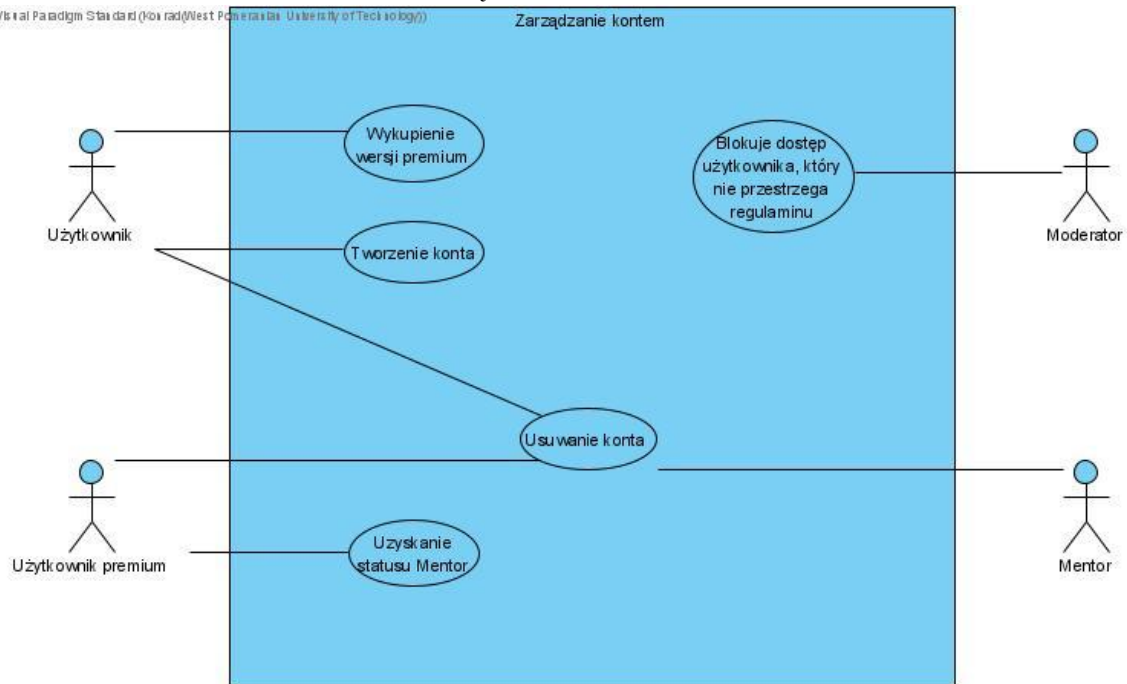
Visual Paradigm Standard (Konrad(West Pomeranian University of Technology))

Zarządzanie kontem

Użytkownik

Wykupienie wersji premium

Tworzenie konta

Blokuje dostęp użytkownika, który nie przestrzega regulaminu

Moderator

Usuwanie konta

Użytkownik premium

Uzyskanie statusu Mentor

Mentor